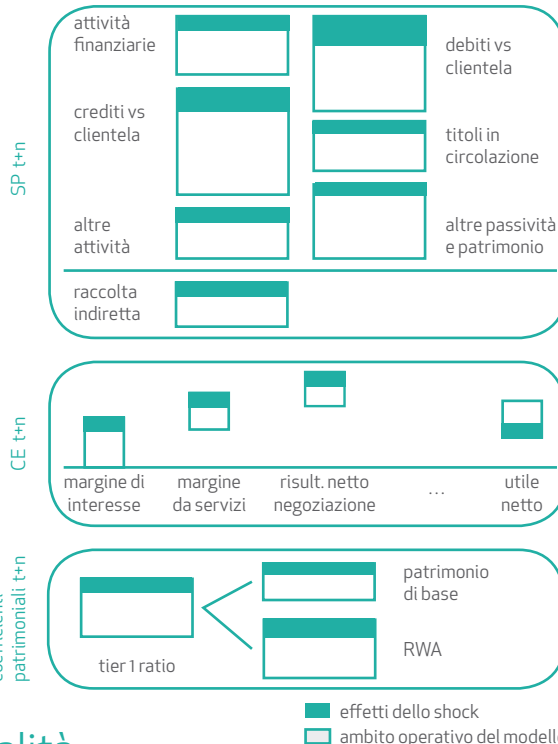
SP t+n

attività finanziarie

debiti vs clientela

crediti vs clientela

titoli in circolazione

altre attività

altre passività e patrimonio

raccolta indiretta

CE t+n

margine di interesse

margine da servizi

risult. netto negoziazione

…

utile netto

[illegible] patrimoniali t+n

tier 1 ratio

patrimonio di base

RWA

effetti dello shock

ambito operativo del modell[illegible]

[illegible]lità